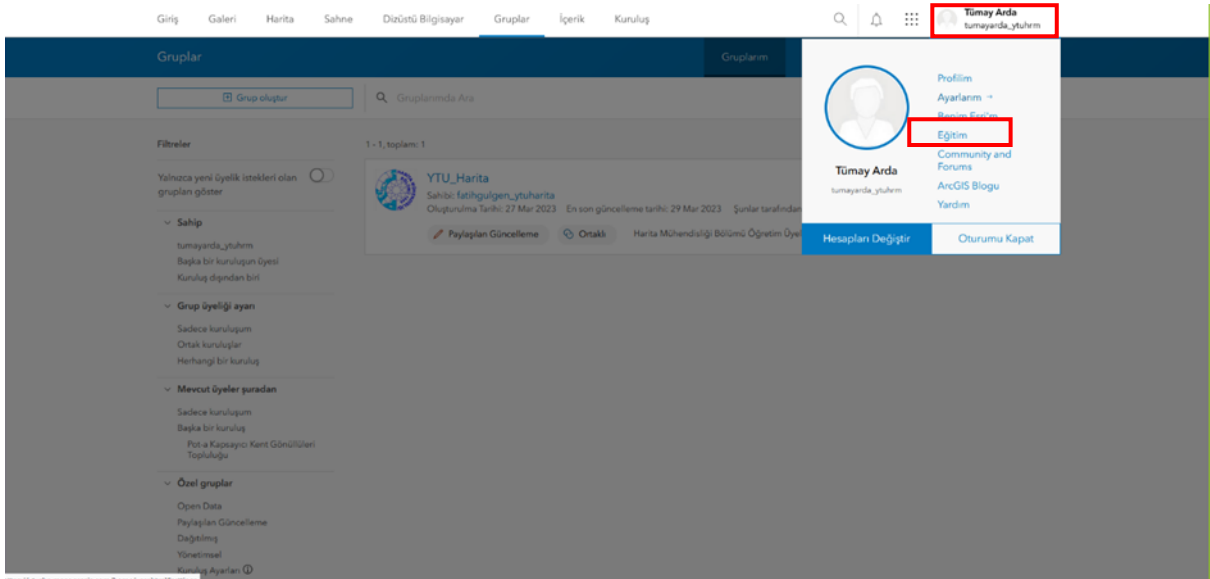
Giriş Galeri Harita Sahne Dizüstü Bilgisayar Gruplar İçerik Kuruluş

Tümay Arda
tumayarda_ytuhrm

Gruplar

Gruplarım

Grup oluştur

Gruplarımda Ara

Filtreler

Yalnızca yeni üyelik istekleri olan grupları göster

Sahip
tumayarda_ytuhrm
Başka bir kuruluşun üyesi
Kuruluş dışından biri

Grup üyeliği ayarı
Sadece kuruluşum
Ortak kuruluşlar
Herhangi bir kuruluş

Mevcut üyeler şuradan
Sadece kuruluşum
Başka bir kuruluş
Pot-a Kapsayıcı Kent Gönüllüleri Topluluğu

Özel gruplar
Open Data
Paylaşılan Güncelleme
Dağıtılmış
Yönetimsel
Kuruluş Ayarları

1 - 1, toplam: 1

YTU_Harita
Sahibi: fatihgulgen_ytuharita
Oluşturulma Tarihi: 27 Mar 2023 En son güncelleme tarihi: 29 Mar 2023 Şunlar tarafından
Paylaşılan Güncelleme Ortaklı Harita Mühendisliği Bölümü Öğretim Üye

Tümay Arda
tumayarda_ytuhrm

Profilim
Ayarlarım
Benim Esri'm
Eğitim
Community and Forums
ArcGIS Blogu
Yardım

Hesapları Değiştir
Oturumu Kapat